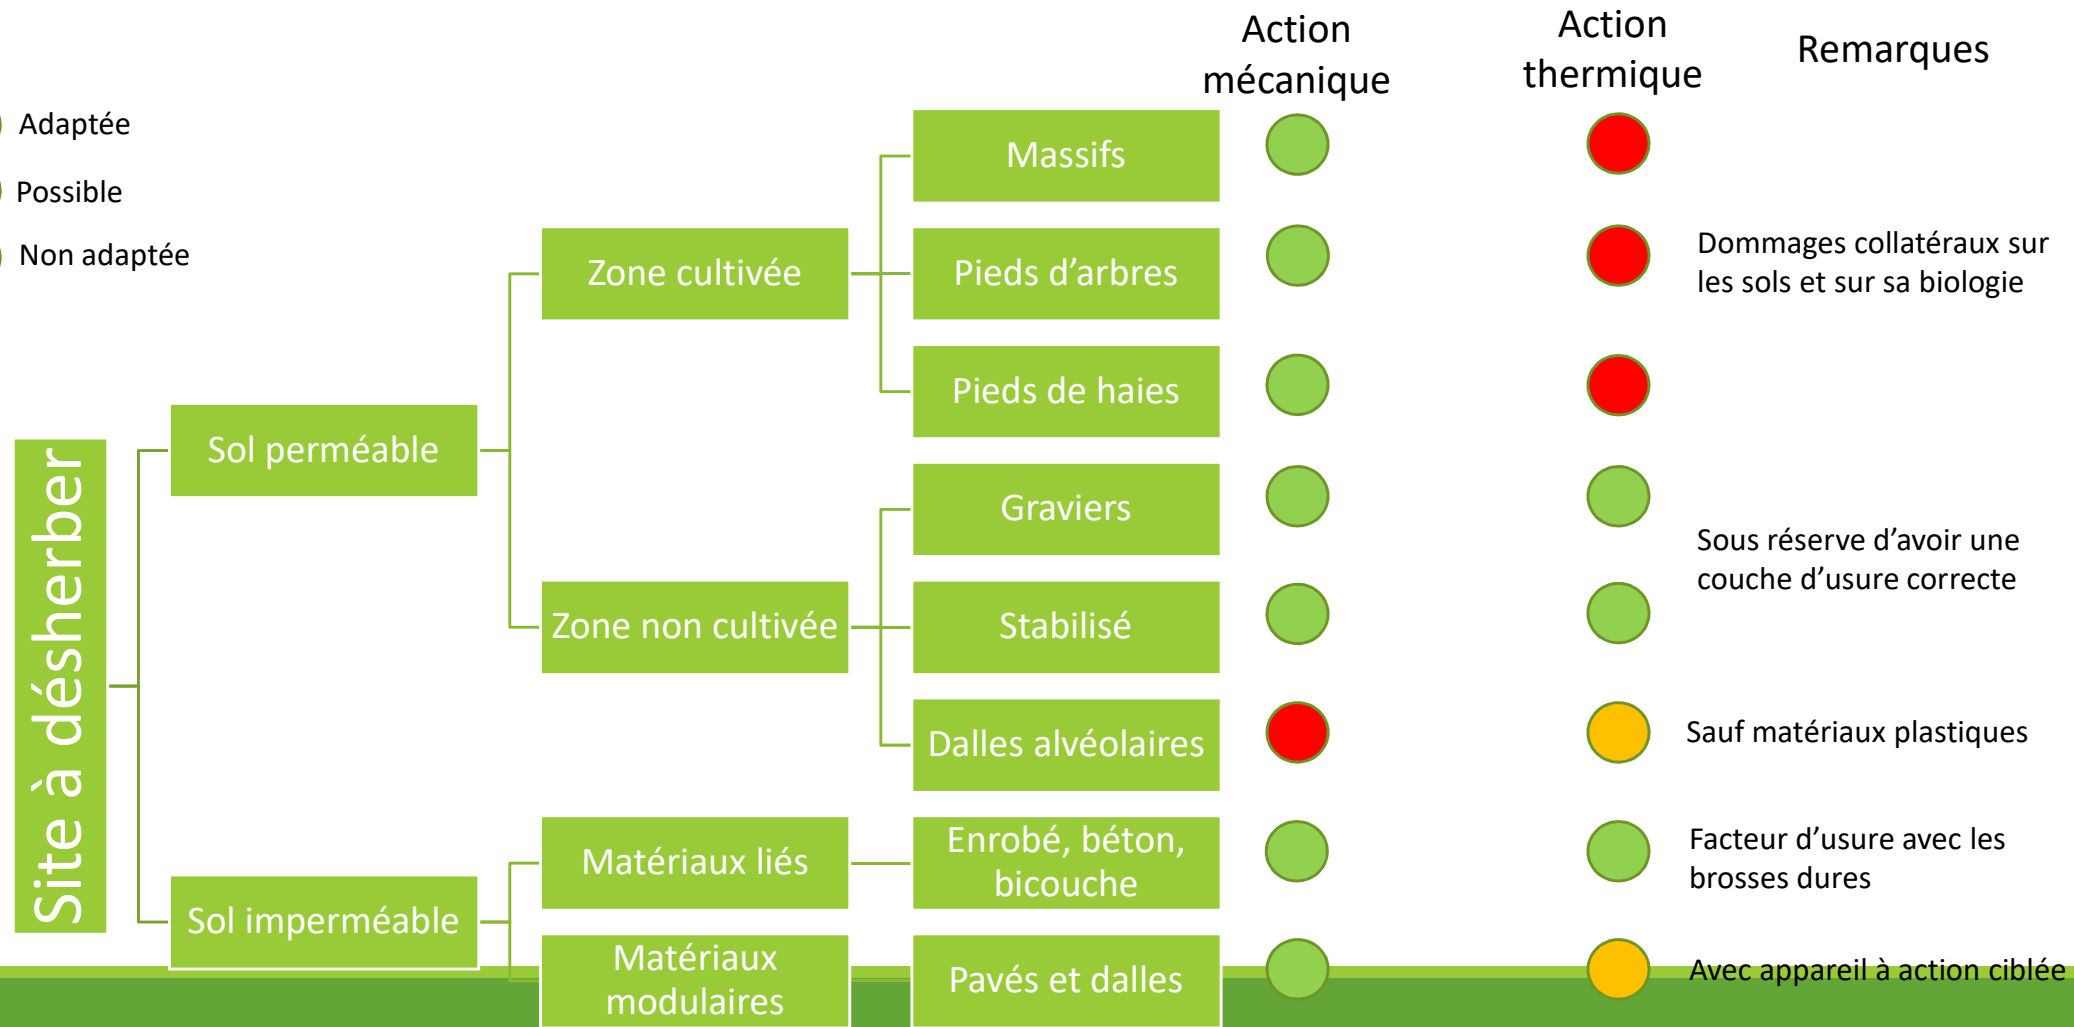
Action mécanique

Action thermique

Remarques

Adaptée

Possible

Non adaptée

Site à désherber

Sol perméable

Zone cultivée

Massifs

Pieds d’arbres

Dommages collatéraux sur les sols et sur sa biologie

Pieds de haies

Zone non cultivée

Graviers

Stabilisé

Sous réserve d’avoir une couche d’usure correcte

Dalles alvéolaires

Sauf matériaux plastiques

Sol imperméable

Matériaux liés

Enrobé, béton, bicouche

Facteur d’usure avec les brosses dures

Matériaux modulaires

Pavés et dalles

Avec appareil à action ciblée